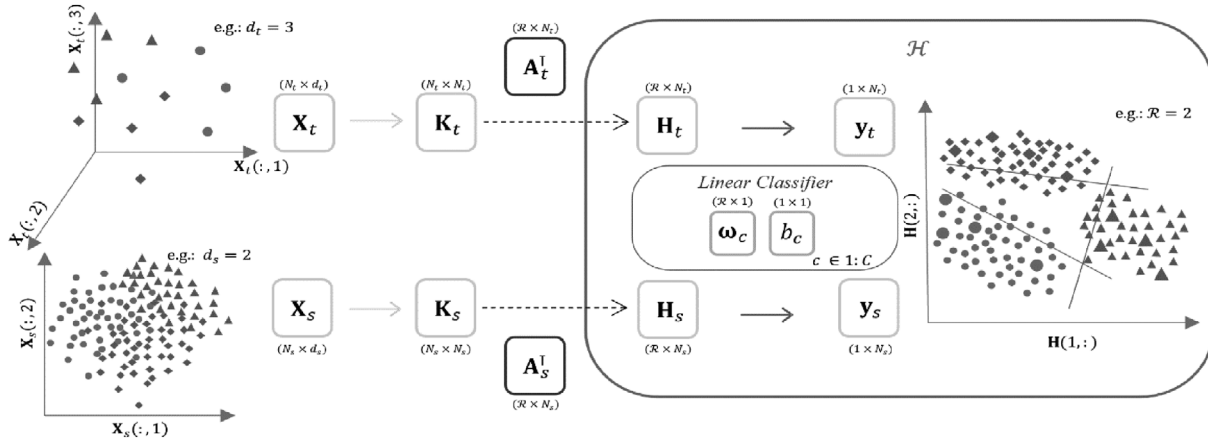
$\mathbf{X}_t(:,3)$

e.g.: $d_t = 3$

$\mathbf{X}_t(:,1)$

$\mathbf{X}_t(:,2)$

e.g.: $d_s = 2$

$\mathbf{X}_s(:,2)$

$\mathbf{X}_s(:,1)$

$(N_t \times d_t)$

$\mathbf{X}_t$

$(N_t \times N_t)$

$\mathbf{K}_t$

$(\mathcal{R} \times N_t)$

$\mathbf{A}_t^{\top}$

$\mathbf{X}_s$

$(N_s \times d_s)$

$\mathbf{K}_s$

$(N_s \times N_s)$

$\mathbf{A}_s^{\top}$

$(\mathcal{R} \times N_s)$

$\mathcal{H}$

$(\mathcal{R} \times N_t)$

$\mathbf{H}_t$

$(1 \times N_t)$

$\mathbf{y}_t$

Linear Classifier

$(\mathcal{R} \times 1)$

$\boldsymbol{\omega}_c$

$(1 \times 1)$

$b_c$

$c \in 1{:}C$

$\mathbf{H}_s$

$(\mathcal{R} \times N_s)$

$\mathbf{y}_s$

$(1 \times N_s)$

e.g.: $\mathcal{R} = 2$

$\mathbf{H}(2,:)$

$\mathbf{H}(1,:)$